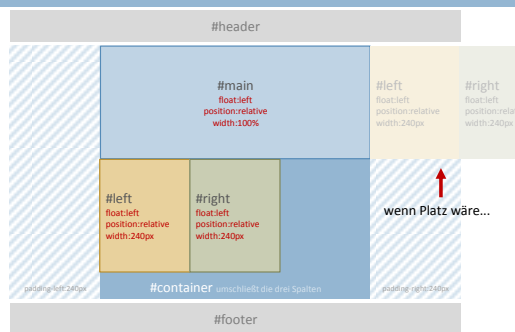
#header

#main
float:left
position:relative
width:100%

#left
float:left
position:relative
width:240px

#right
float:left
position:relative
width:240px

#left
float:left
position:relative
width:240px

#right
float:left
position:relative
width:240px

wenn Platz wäre...

padding-left:240px

#container umschließt die drei Spalten

padding-right:240px

#footer